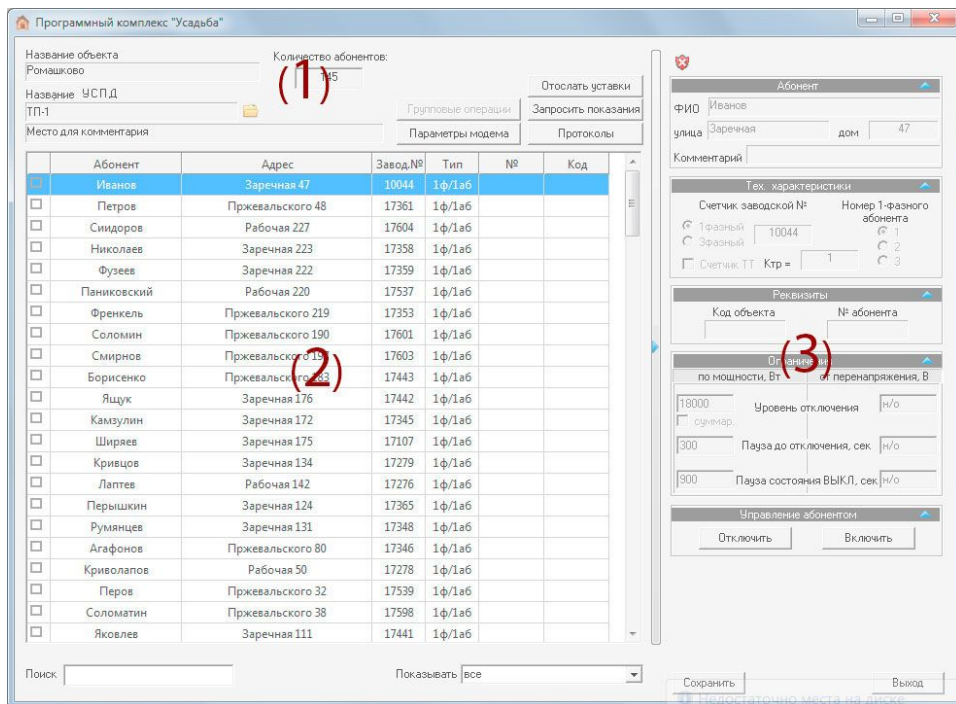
Программный комплекс "Усадьба"

Название объекта
Ромашково
Количество абонентов:
145
(1)
Название УСП,Д
ТП-1
Место для комментария

Групповые операции
Параметры модема
Отослать уставки
Запросить показания
Протоколы

| | Абонент | Адрес | Завод.№ | Тип | № | Код |
|---|---|---|---|---|---|---|
| ☐ | Иванов | Заречная 47 | 10044 | 1ф/1аб | | |
| ☐ | Петров | Пржевальского 48 | 17361 | 1ф/1аб | | |
| ☐ | Сидоров | Рабочая 227 | 17604 | 1ф/1аб | | |
| ☐ | Николаев | Заречная 223 | 17358 | 1ф/1аб | | |
| ☐ | Фузеев | Заречная 222 | 17359 | 1ф/1аб | | |
| ☐ | Паниковский | Рабочая 220 | 17537 | 1ф/1аб | | |
| ☐ | Френкель | Пржевальского 219 | 17353 | 1ф/1аб | | |
| ☐ | Соломин | Пржевальского 190 | 17601 | 1ф/1аб | | |
| ☐ | Смирнов | Пржевальского 19 | 17603 | 1ф/1аб | | |
| ☐ | Борисенко | Пржевальского 283 | 17443 | 1ф/1аб | | |
| ☐ | Ящук | Заречная 176 | 17442 | 1ф/1аб | | |
| ☐ | Камзулин | Заречная 172 | 17345 | 1ф/1аб | | |
| ☐ | Ширяев | Заречная 175 | 17107 | 1ф/1аб | | |
| ☐ | Кривцов | Заречная 134 | 17279 | 1ф/1аб | | |
| ☐ | Лаптев | Рабочая 142 | 17276 | 1ф/1аб | | |
| ☐ | Перышкин | Заречная 124 | 17365 | 1ф/1аб | | |
| ☐ | Румянцев | Заречная 131 | 17348 | 1ф/1аб | | |
| ☐ | Агафонов | Пржевальского 80 | 17346 | 1ф/1аб | | |
| ☐ | Криволапов | Рабочая 50 | 17278 | 1ф/1аб | | |
| ☐ | Перов | Пржевальского 32 | 17539 | 1ф/1аб | | |
| ☐ | Соломатин | Пржевальского 38 | 17598 | 1ф/1аб | | |
| ☐ | Яковлев | Заречная 111 | 17441 | 1ф/1аб | | |

(2)

Поиск
Показывать все

Абонент
ФИО Иванов
улица Заречная дом 47
Комментарий

Тех. характеристики
Счетчик заводской №
Номер 1-фазного абонента
1фазный
3фазный
10044
1
2
3
Счетчик ТТ Ктр = 1

Реквизиты
Код объекта
№ абонента

Ограничения
(3)
по мощности, Вт
от перенапряжения, В
18000
суммар.
Уровень отключения
н/о
300
Пауза до отключения, сек
н/о
900
Пауза состояния ВЫКЛ, сек
н/о

Управление абонентом
Отключить
Включить

Сохранить
Выход
Недостаточно места на диске